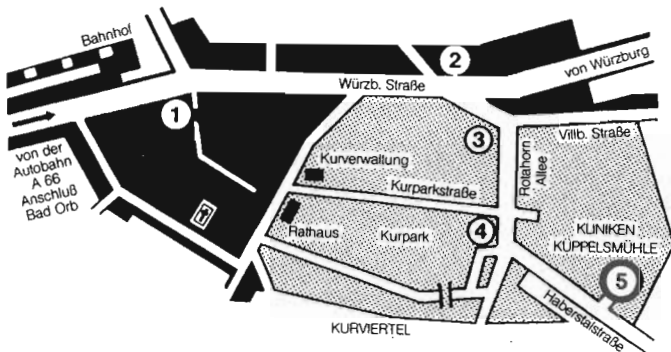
Bahnhof

2

von Würzburg

Würzb. Straße

1

3

von der Autobahn A 66 Anschluß Bad Orb

Kurverwaltung

Villb. Straße

Rotahorn Allee

Kurparkstraße

Rathaus

Kurpark

4

KLINIKEN KÜPPELSMÜHLE

5

Haberstalstraße

KURVIERTEL